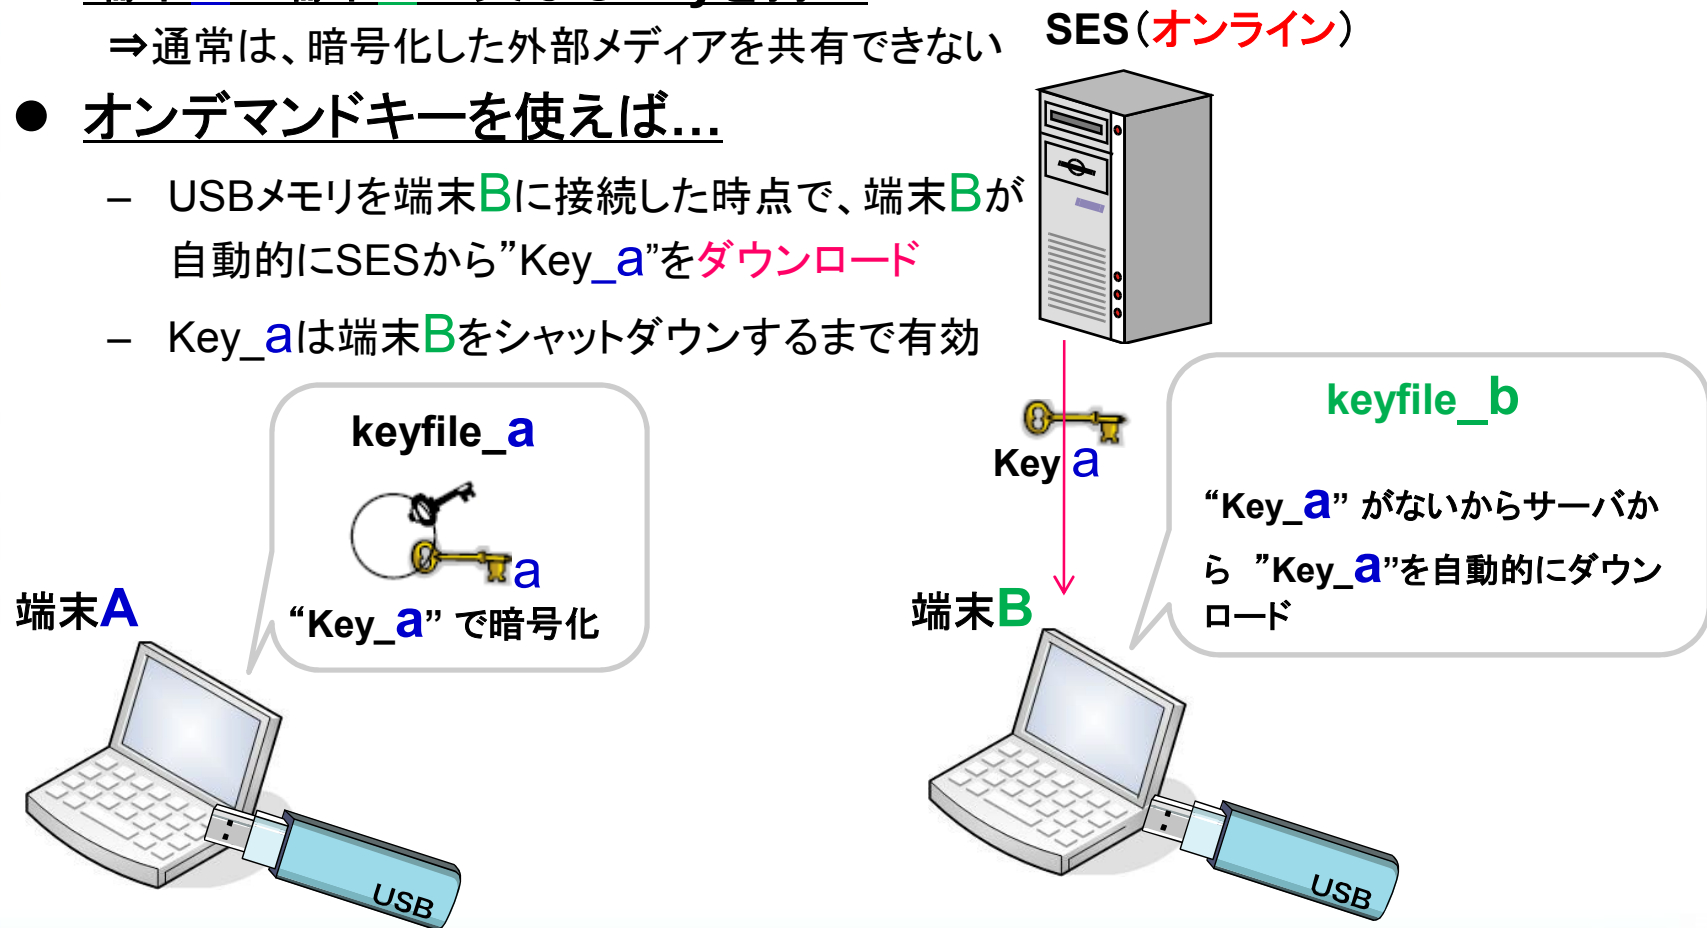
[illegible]

⇒通常は、暗号化した外部メディアを共有できない

● オンデマンドキーを使えば…

– USBメモリを端末Bに接続した時点で、端末Bが自動的にSESから”Key_a”をダウンロード

– Key_aは端末Bをシャットダウンするまで有効

SES（オンライン）

keyfile_a

a

“Key_a” で暗号化

端末A

USB

Key a

keyfile_b

“Key_a” がないからサーバから ”Key_a”を自動的にダウンロード

端末B

USB